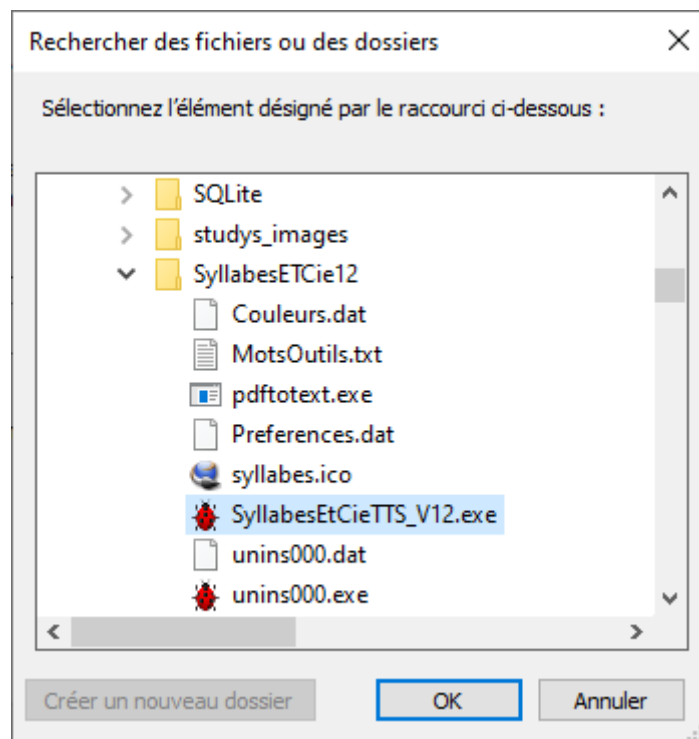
Rechercher des fichiers ou des dossiers

Sélectionnez l'élément désigné par le raccourci ci-dessous :

SQLite
studys_images
SyllabesETCie12
Couleurs.dat
MotsOutils.txt
pdftotext.exe
Preferences.dat
syllabes.ico
SyllabesEtCieTTS_V12.exe
unins000.dat
unins000.exe

Créer un nouveau dossier
OK
Annuler